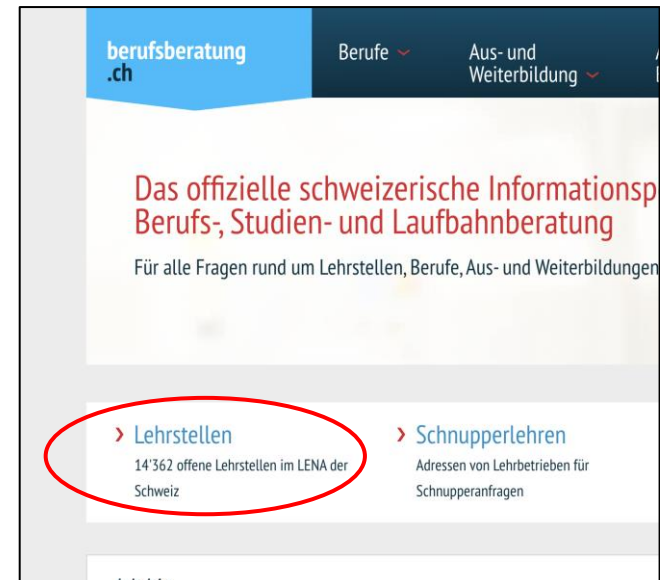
berufsberatung
.ch

Berufe

Aus- und Weiterbildung

Das offizielle schweizerische Informationsp
Berufs-, Studien- und Laufbahnberatung

Für alle Fragen rund um Lehrstellen, Berufe, Aus- und Weiterbildungen

› Lehrstellen
14'362 offene Lehrstellen im LENA der Schweiz

› Schnupperlehren
Adressen von Lehrbetrieben für Schnupperanfragen